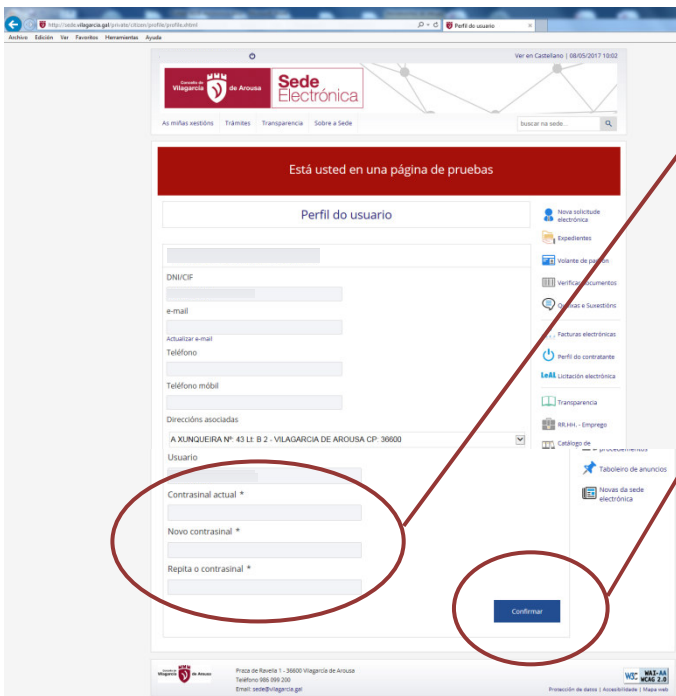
http://sede.vilagarcia.gal/private/citizen/profile/profile.xhtml
Perfil do usuario
Archivo Edición Ver Favoritos Herramientas Ayuda

Ver en Castellano | 08/05/2017 10:02

Concello de Vilagarcía de Arousa
Sede Electrónica

As miñas xestións Trámites Transparencia Sobre a Sede
buscar na sede...

Está usted en una página de pruebas

Perfil do usuario

DNI/CIF

e-mail

Actualizar e-mail

Teléfono

Teléfono móbil

Direccións asociadas

A XUNQUEIRA Nº 43 Lt: B 2 - VILAGARCIA DE AROUSA CP: 36600

Usuario

Contrasinal actual *

Novo contrasinal *

Repita o contrasinal *

Confirmar

Nova solicitude electrónica
Expedientes
Volante de padrón
Verificar documentos
Queixas e Suxestións
Facturas electrónicas
Perfil do contratante
Licitación electrónica
Transparencia
RR.HH. - Emprego
Catálogo de procedementos
Taboleiro de anuncios
Novas da sede electrónica

Concello de Vilagarcía de Arousa
Praza de Ravella 1 - 36600 Vilagarcía de Arousa
Teléfono 986 099 200
Email: sede@vilagarcia.gal

W3C WAI-AA WCAG 2.0
Protección de datos | Accesibilidade | Mapa web